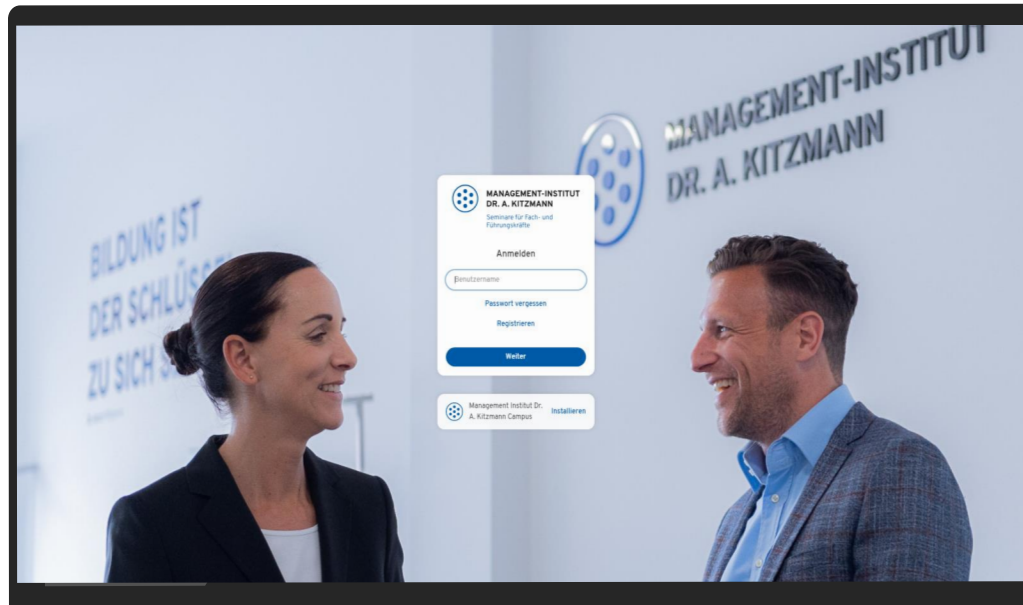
MANAGEMENT-INSTITUT
DR. A. KITZMANN

BILDUNG IST
DER SCHLÜSS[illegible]
ZU SICH S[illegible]

MANAGEMENT-INSTITUT
DR. A. KITZMANN
Seminare für Fach- und Führungskräfte

Anmelden

Benutzername

Passwort vergessen

Registrieren

Weiter

Management Institut Dr. A. Kitzmann Campus

Installieren